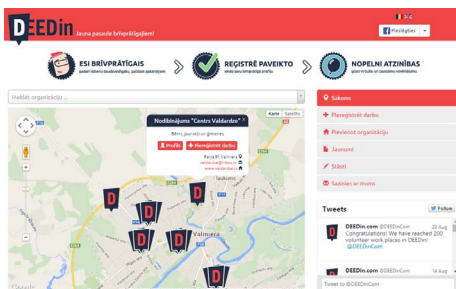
DEEDin Jauna pasaule brīvprātīgajiem!

Pieslēgties

ESI BRĪVPRĀTĪGAIS

REĢISTRĒ PAVEIKTO

NOPELNI ATZINĪBAS

Meklēt organizāciju ...

Nodibinājums "Centrs Valdardze"

Bērni, jaunieši un ģimenes

Profils

Piereģistrēt darbu

Karte Satelīts

Valmiera

Sākums

Piereģistrēt darbu

Pievienot organizāciju

Jaunumi

Stāsti

Sazinies ar mums

Tweets

Follow

DEEDin.com @DEEDinCom 20 Aug

Congratulations! We have reached 200 volunteer work places in DEEDin!

DEEDin.com @DEEDinCom 14 Aug

Tweet to @DEEDinCom

Google